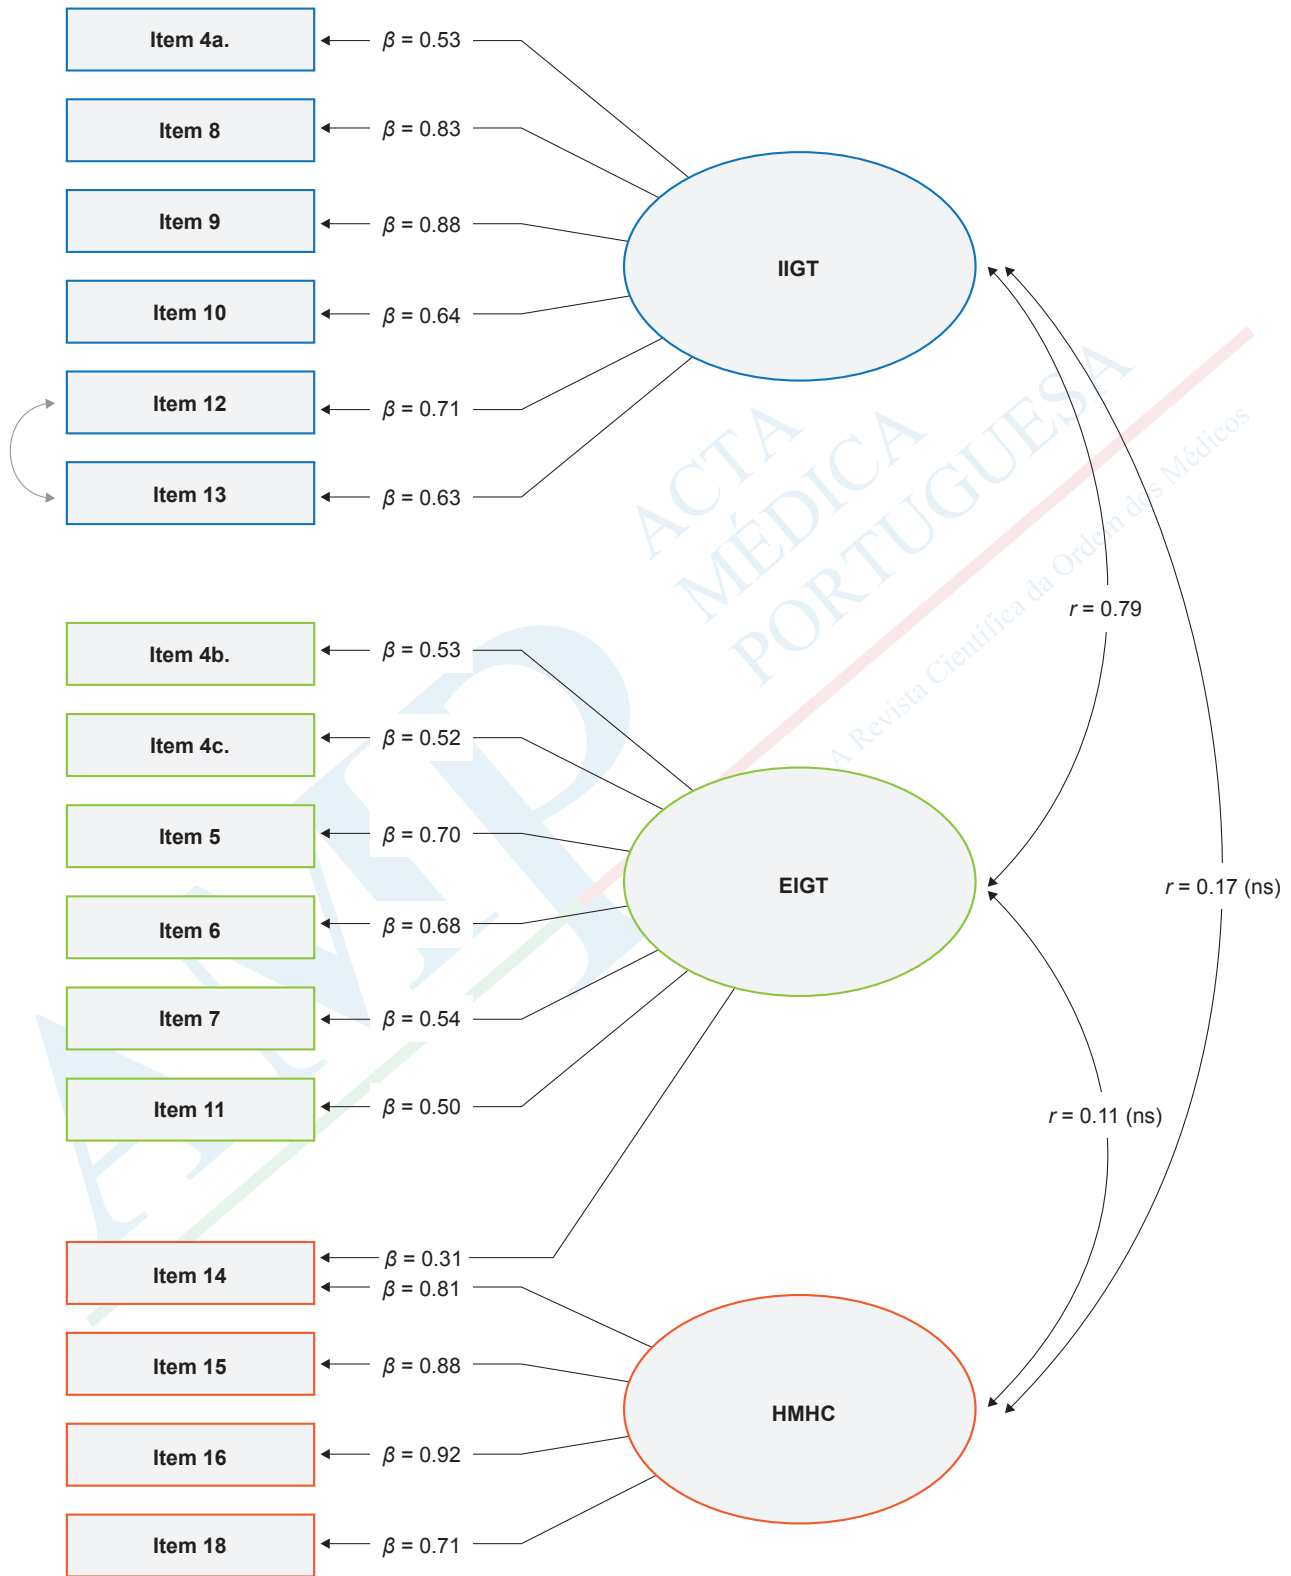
Item 4a.
$\beta = 0.53$

Item 8
$\beta = 0.83$

Item 9
$\beta = 0.88$

Item 10
$\beta = 0.64$

Item 12
$\beta = 0.71$

Item 13
$\beta = 0.63$

IIGT

Item 4b.
$\beta = 0.53$

Item 4c.
$\beta = 0.52$

Item 5
$\beta = 0.70$

Item 6
$\beta = 0.68$

Item 7
$\beta = 0.54$

Item 11
$\beta = 0.50$

EIGT

$r = 0.79$

$r = 0.17$ (ns)

$r = 0.11$ (ns)

Item 14
$\beta = 0.31$
$\beta = 0.81$

Item 15
$\beta = 0.88$

Item 16
$\beta = 0.92$

Item 18
$\beta = 0.71$

HMHC

ACTA MÉDICA PORTUGUESA
A Revista Científica da Ordem dos Médicos
AMP